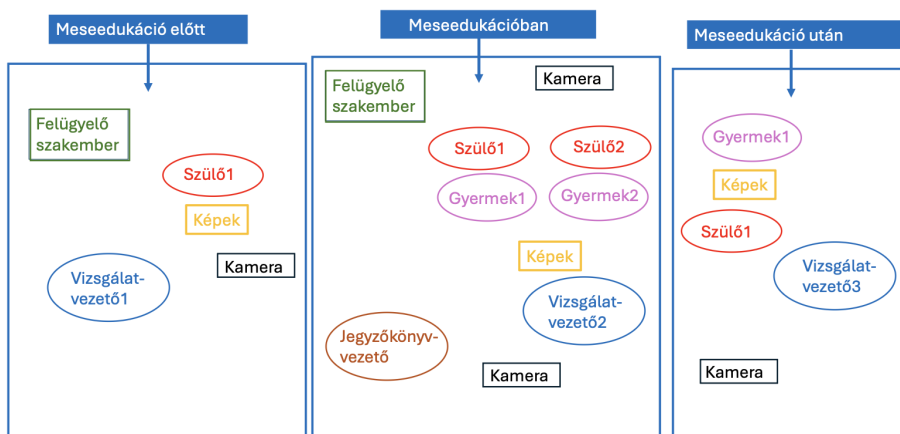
Meseedukáció előtt

Felügyelő szakember

Szülő1

Képek

Kamera

Vizsgálatvezető1

Meseedukációban

Kamera

Felügyelő szakember

Szülő1

Szülő2

Gyermek1

Gyermek2

Képek

Vizsgálatvezető2

Jegyzőkönyvvezető

Kamera

Meseedukáció után

Gyermek1

Képek

Szülő1

Vizsgálatvezető3

Kamera